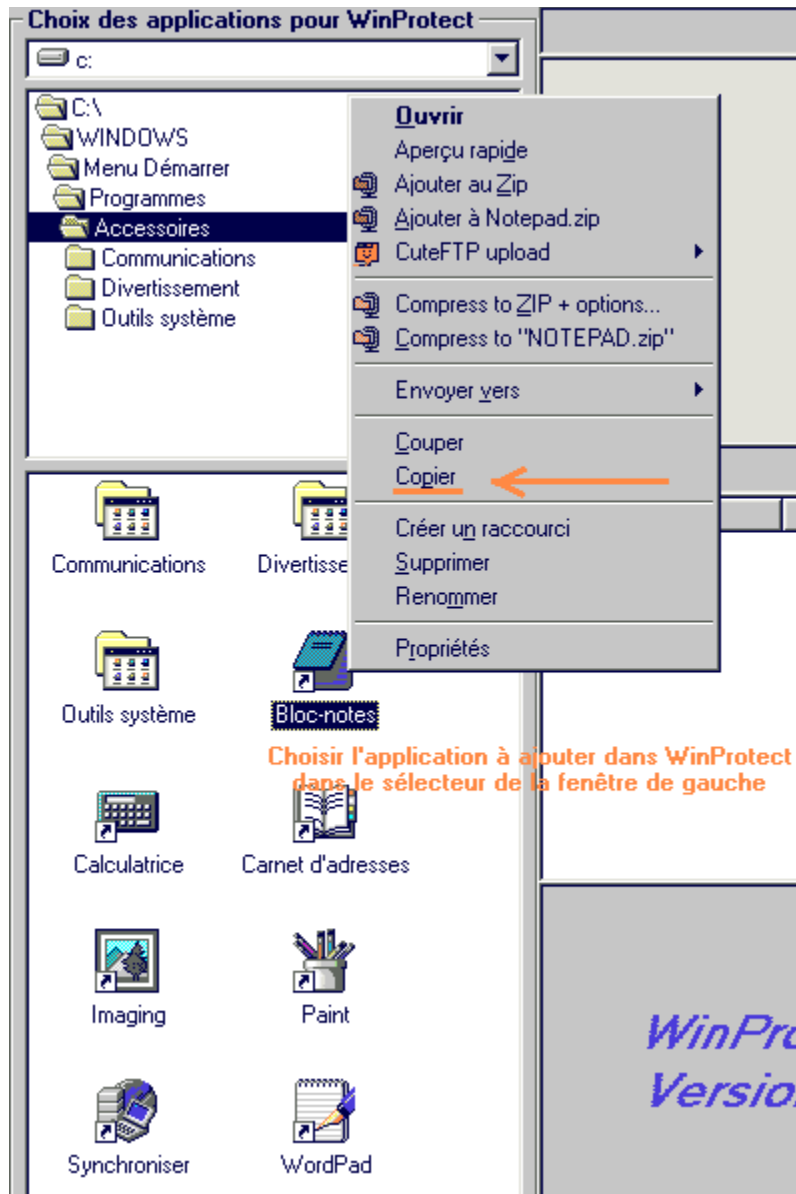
Choix des applications pour WinProtect

c:

C:\
WINDOWS
Menu Démarrer
Programmes
Accessoires
Communications
Divertissement
Outils système

Ouvrir
Aperçu rapide
Ajouter au Zip
Ajouter à Notepad.zip
CuteFTP upload
Compress to ZIP + options...
Compress to "NOTEPAD.zip"
Envoyer vers
Couper
Copier
Créer un raccourci
Supprimer
Renommer
Propriétés

Communications
Divertisse
Outils système
Bloc-notes
Choisir l'application à ajouter dans WinProtect dans le sélecteur de la fenêtre de gauche
Calculatrice
Carnet d'adresses
Imaging
Paint
Synchroniser
WordPad

WinPro
Versio